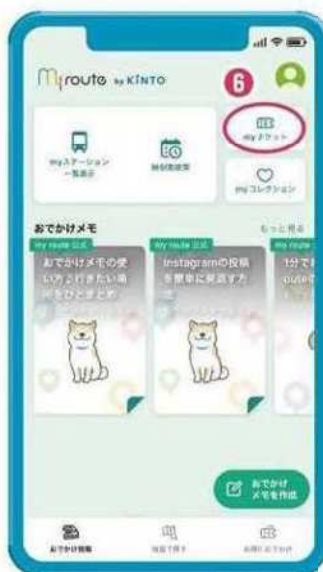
my route by KINTO

6

myステーション一覧表示

時刻表検索

myチケット

myコレクション

おでかけメモ

もっと見る

my route 公式

おでかけメモの使い方と行きたい場所をひとまとめ

my route 公式

Instagramの投稿を簡単に保存する方法

my route 公式

1分で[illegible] routeの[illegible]

おでかけメモを作成

おでかけ情報

地図で探す

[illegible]